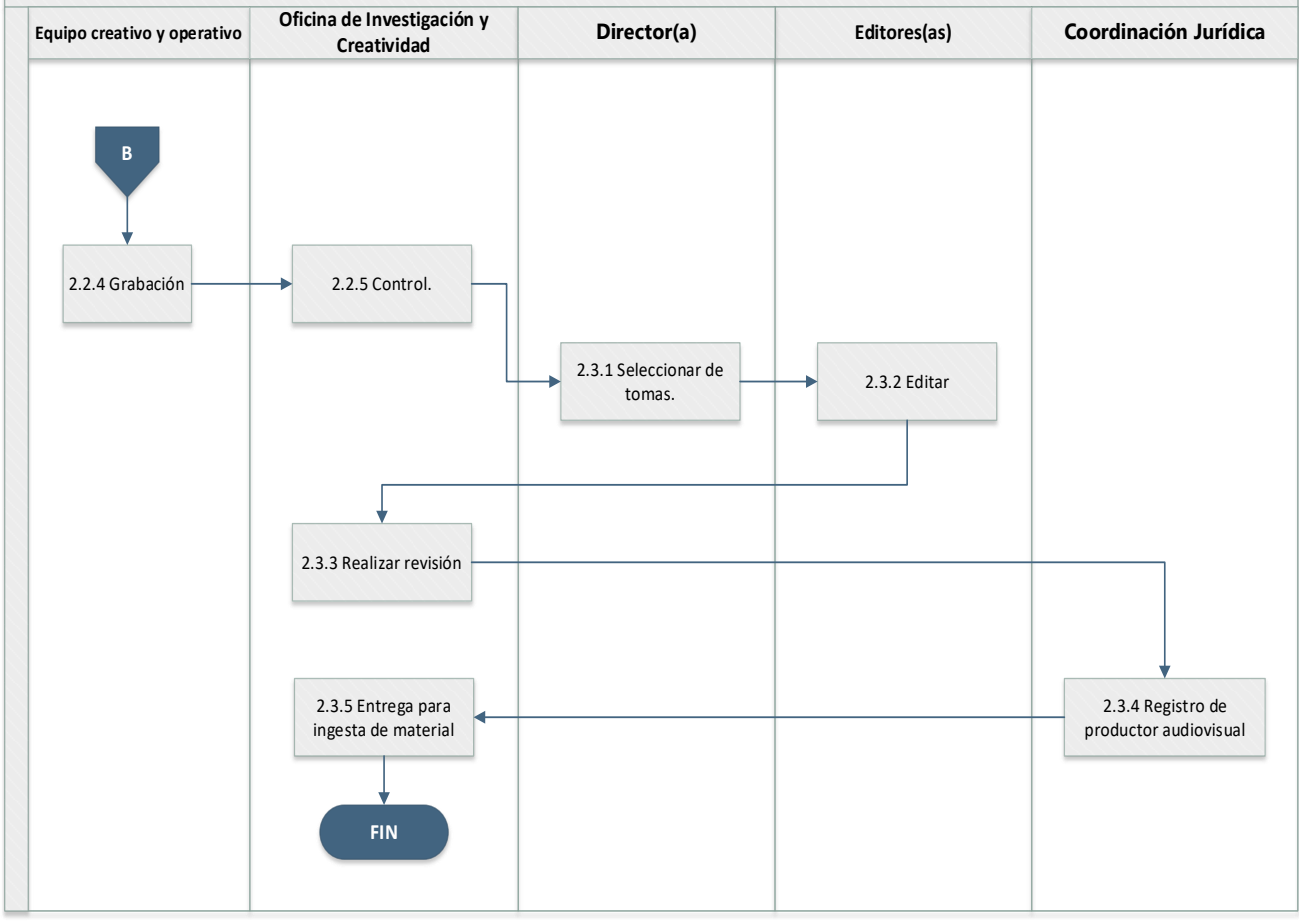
| Equipo creativo y operativo | Oficina de Investigación y Creatividad | Director(a) | Editores(as) | Coordinación Jurídica |
|---|---|---|---|---|

B

2.2.4 Grabación

2.2.5 Control.

2.3.1 Seleccionar de tomas.

2.3.2 Editar

2.3.3 Realizar revisión

2.3.4 Registro de productor audiovisual

2.3.5 Entrega para ingesta de material

FIN